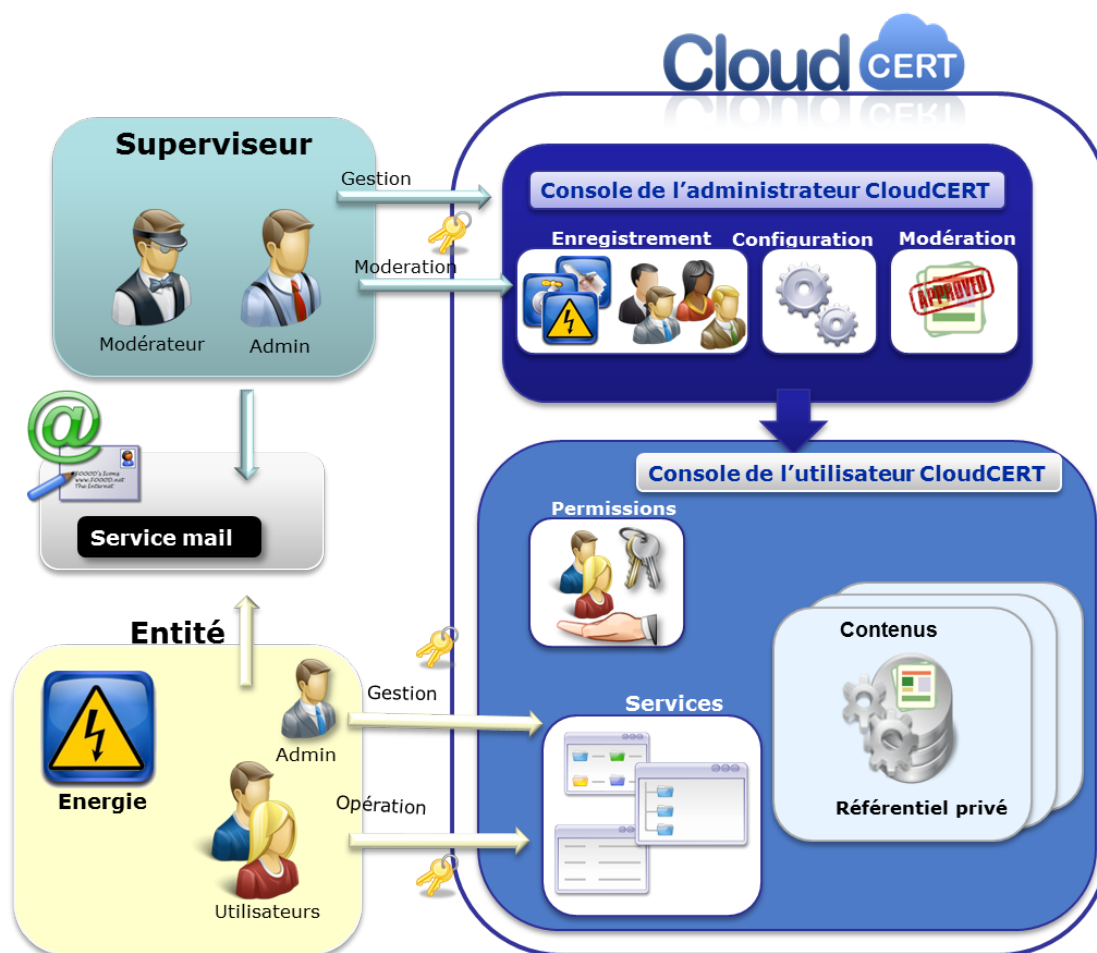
Cloud CERT

Superviseur

Modérateur

Admin

Gestion

Moderation

Console de l'administrateur CloudCERT

Enregistrement

Configuration

Modération

APPROVED

Console de l'utilisateur CloudCERT

Permissions

Service mail

Entité

Energie

Admin

Utilisateurs

Gestion

Opération

Services

Contenus

Référentiel privé